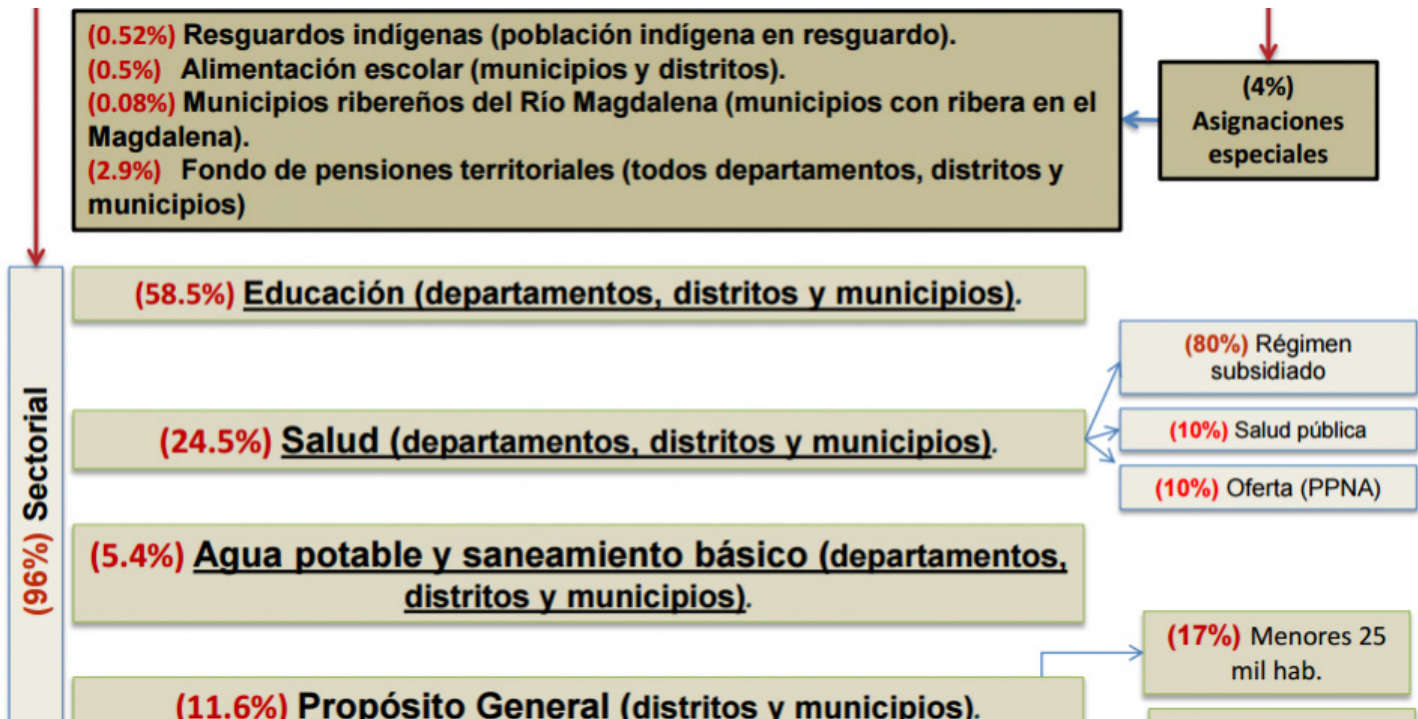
(0.52%) Resguardos indígenas (población indígena en resguardo).
(0.5%) Alimentación escolar (municipios y distritos).
(0.08%) Municipios ribereños del Río Magdalena (municipios con ribera en el Magdalena).
(2.9%) Fondo de pensiones territoriales (todos departamentos, distritos y municipios)

(4%) Asignaciones especiales

(96%) Sectorial

(58.5%) Educación (departamentos, distritos y municipios).

(80%) Régimen subsidiado

(24.5%) Salud (departamentos, distritos y municipios).

(10%) Salud pública

(10%) Oferta (PPNA)

(5.4%) Agua potable y saneamiento básico (departamentos, distritos y municipios).

(17%) Menores 25 mil hab.

(11.6%) Propósito General (distritos y municipios).